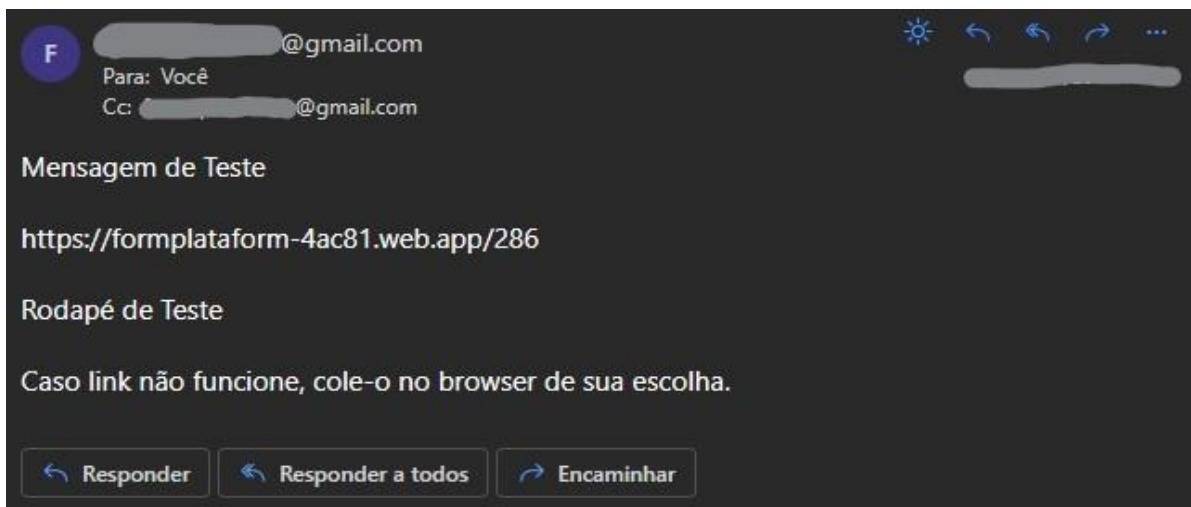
F

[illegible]@gmail.com
Para: Você
Cc: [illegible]@gmail.com

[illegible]

Mensagem de Teste

https://formplataform-4ac81.web.app/286

Rodapé de Teste

Caso link não funcione, cole-o no browser de sua escolha.

Responder | Responder a todos | Encaminhar